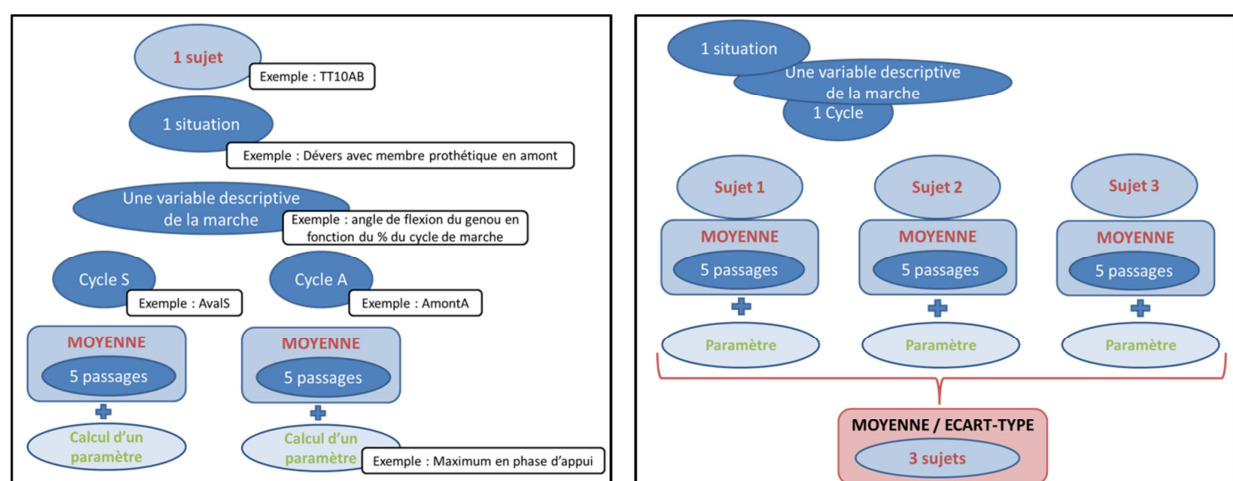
1 sujet

Exemple : TT10AB

1 situation

Exemple : Dévers avec membre prothétique en amont

Une variable descriptive de la marche

Exemple : angle de flexion du genou en fonction du % du cycle de marche

Cycle S

Exemple : AvalS

Cycle A

Exemple : AmontA

MOYENNE

5 passages

Calcul d'un paramètre

MOYENNE

5 passages

Calcul d'un paramètre

Exemple : Maximum en phase d'appui

1 situation

Une variable descriptive de la marche

1 Cycle

Sujet 1

MOYENNE

5 passages

Paramètre

Sujet 2

MOYENNE

5 passages

Paramètre

Sujet 3

MOYENNE

5 passages

Paramètre

MOYENNE / ECART-TYPE

3 sujets